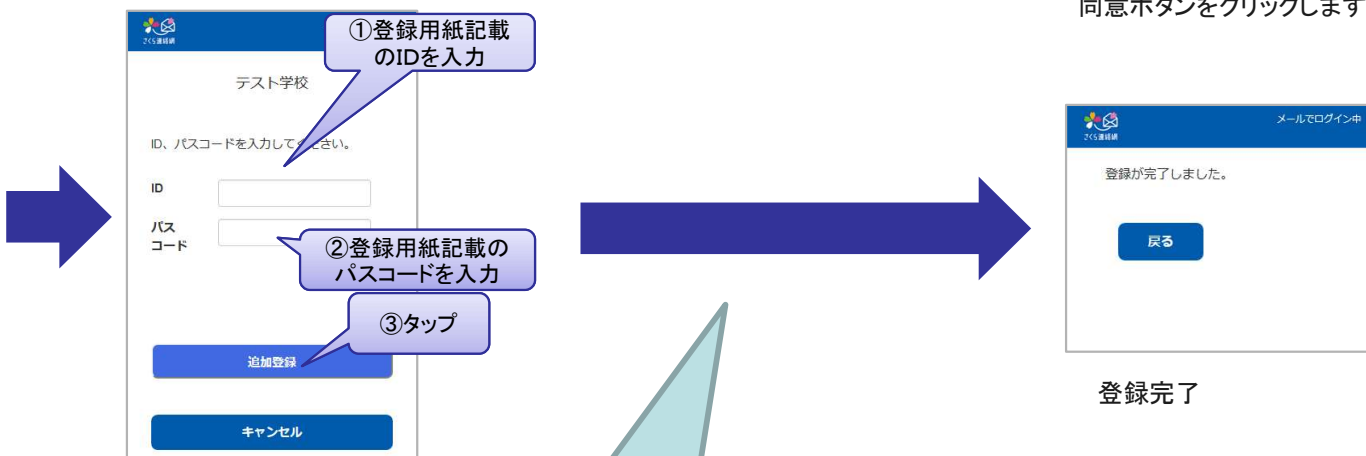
同意ボタンをクリックします

さくら連絡網

①登録用紙記載のIDを入力

テスト学校

ID、パスコードを入力してください。

ID

パスコード

②登録用紙記載のパスコードを入力

③タップ

追加登録

キャンセル

さくら連絡網

メールでログイン中

登録が完了しました。

戻る

登録完了